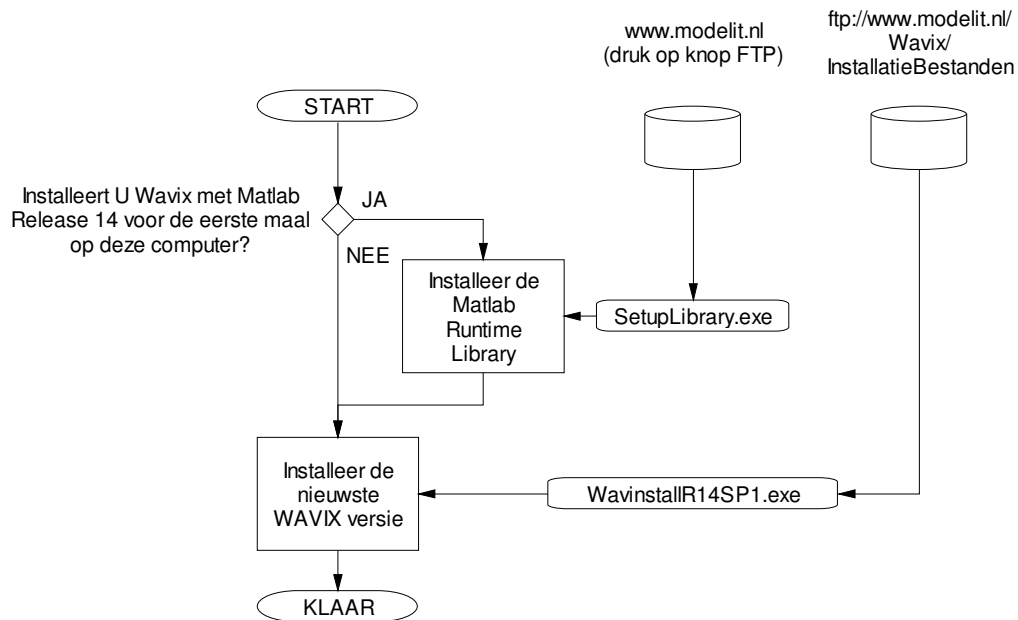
www.modelit.nl
(druk op knop FTP)

ftp://www.modelit.nl/
Wavix/
InstallatieBestanden

START

Installeert U Wavix met Matlab Release 14 voor de eerste maal op deze computer?

JA

NEE

Installeer de Matlab Runtime Library

SetupLibrary.exe

Installeer de nieuwste WAVIX versie

WavinstallR14SP1.exe

KLAAR